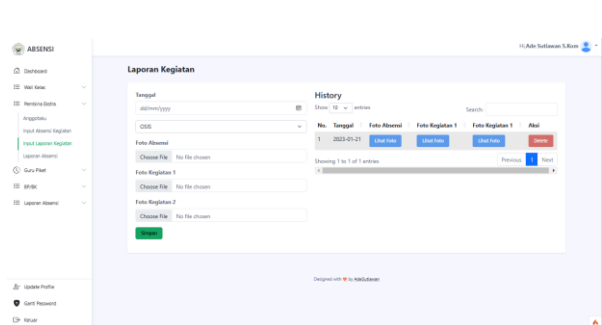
ABSENSI

Dashboard
Wali Kelas
Pembina Ekstra
Anggota
Input Absensi Kegiatan
Input Laporan Kegiatan
Laporan Absensi
Guru Piket
BK/BK
Laporan Absensi

Update Profile
Ganti Password
Keluar

Hi,Ade Sutiawan S.Kom

Laporan Kegiatan

Tanggal
dd/mm/yyyy
OSIS
Foto Absensi
Choose File No file chosen
Foto Kegiatan 1
Choose File No file chosen
Foto Kegiatan 2
Choose File No file chosen
Simpan

History
Show 10 entries
Search:

| No. | Tanggal | Foto Absensi | Foto Kegiatan 1 | Foto Kegiatan 1 | Aksi |
|---|---|---|---|---|---|
| 1 | 2023-01-21 | Lihat foto | Lihat foto | Lihat foto | Delete |

Showing 1 to 1 of 1 entries
Previous 1 Next

Designed with ♥ by AdeSutiawan